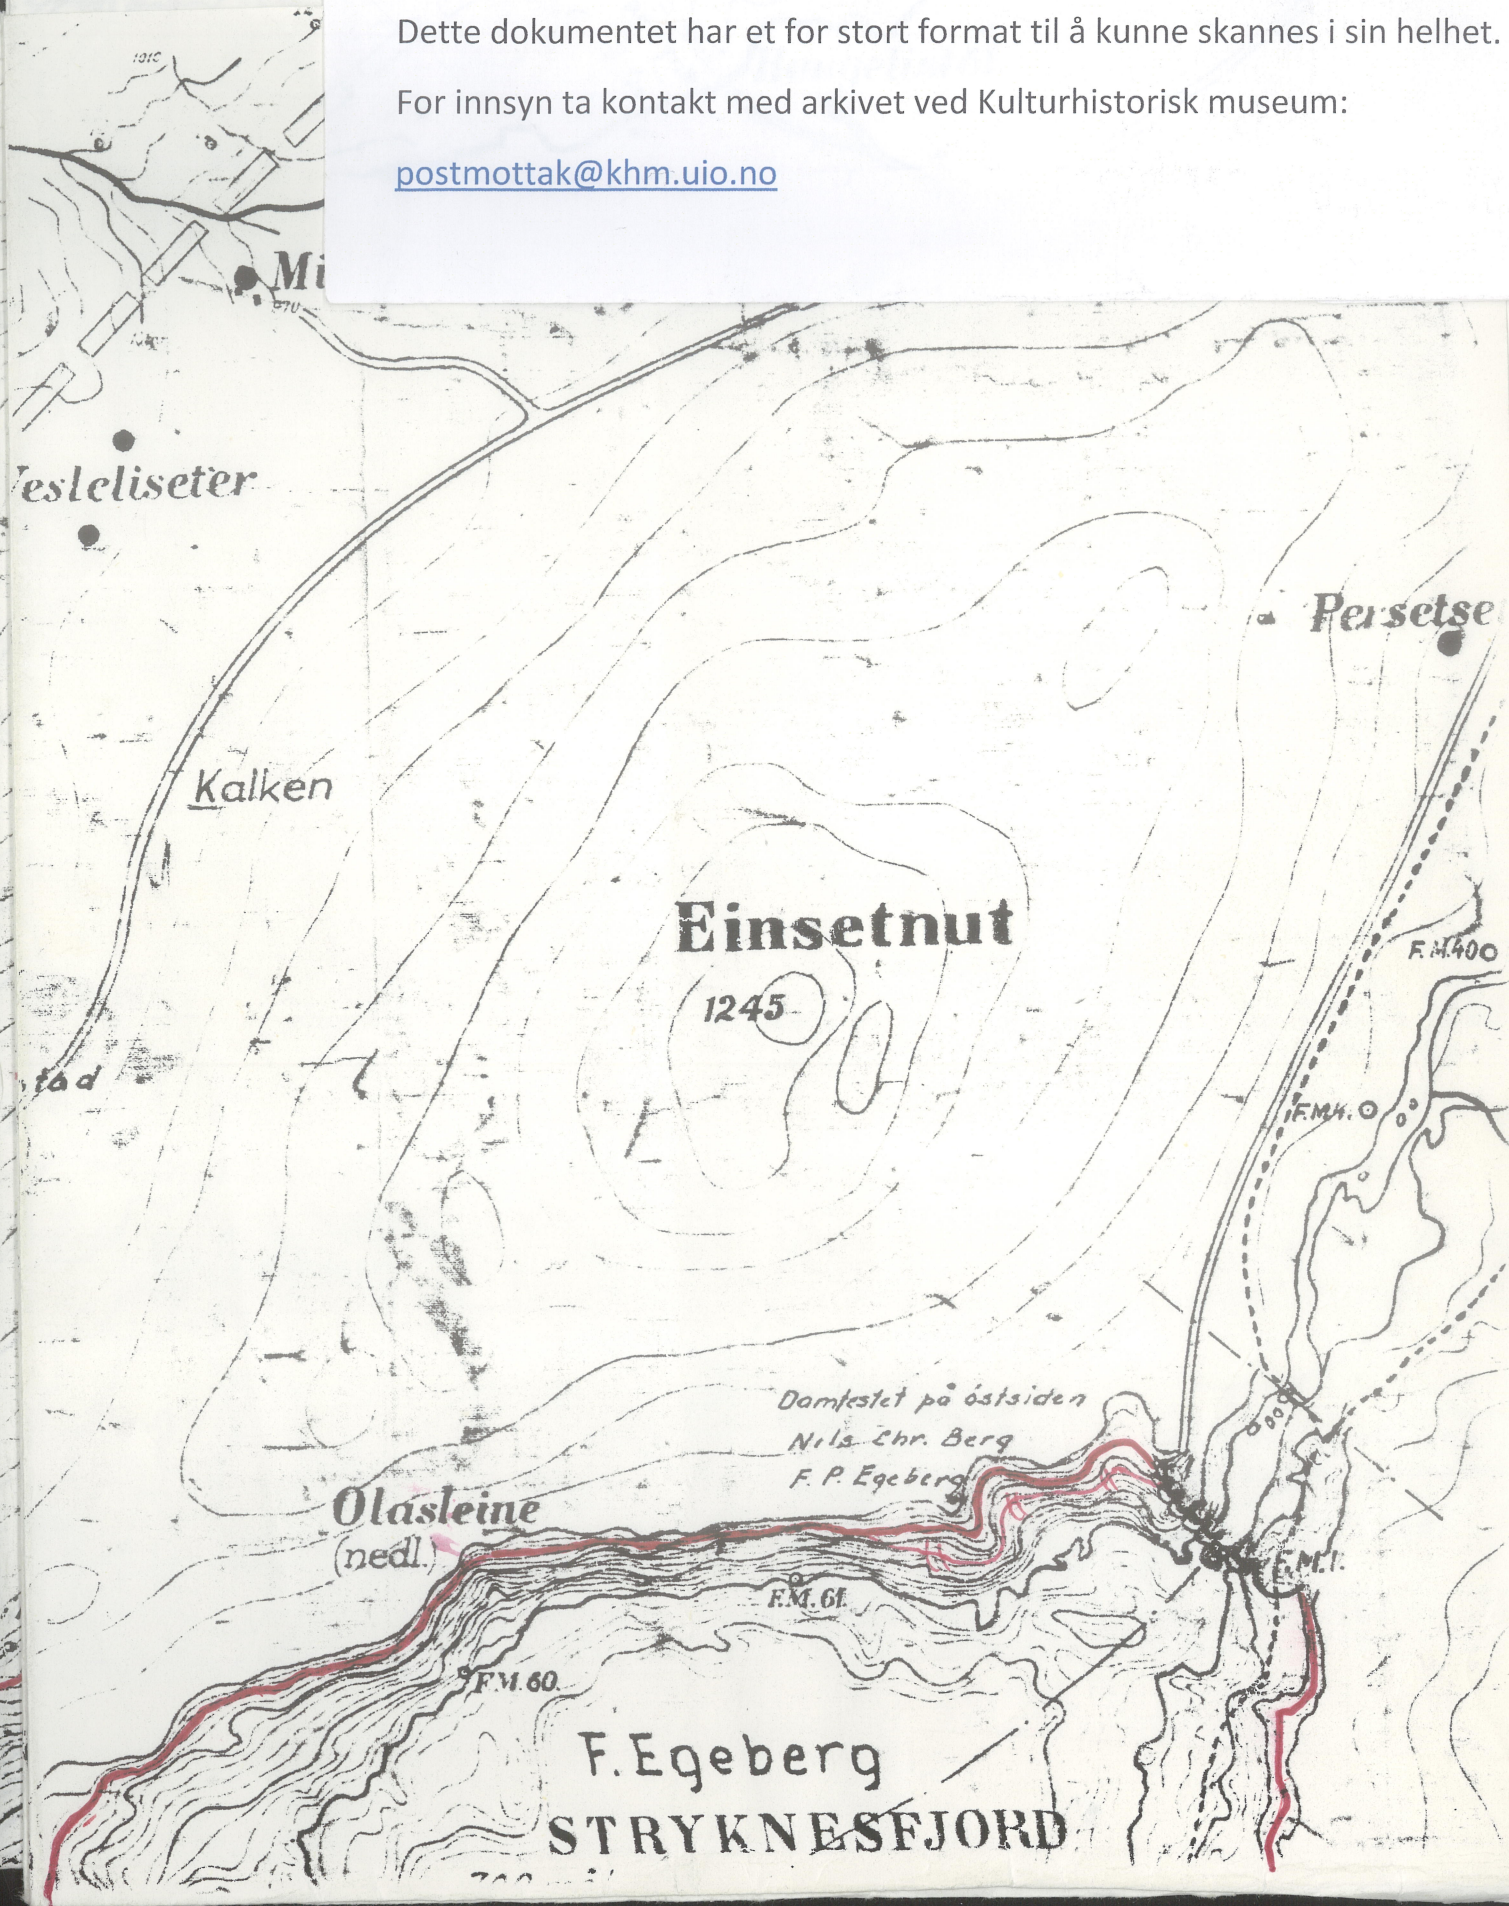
Dette dokumentet har et for stort format til å kunne skannes i sin helhet.

For innsyn ta kontakt med arkivet ved Kulturhistorisk museum:

postmottak@khm.uio.no

Mi

Vesleliseter

Kalken

Persetse

Einsetnut

1245

F.M.400

tad

F.M.4.0

Damfestet på østsiden
Nils Chr. Berg
F. P. Egeberg

Olasleine
(nedl.)

F.M.1

F.M.61

F.M.60

F. Egeberg

STRYKNESFJORD